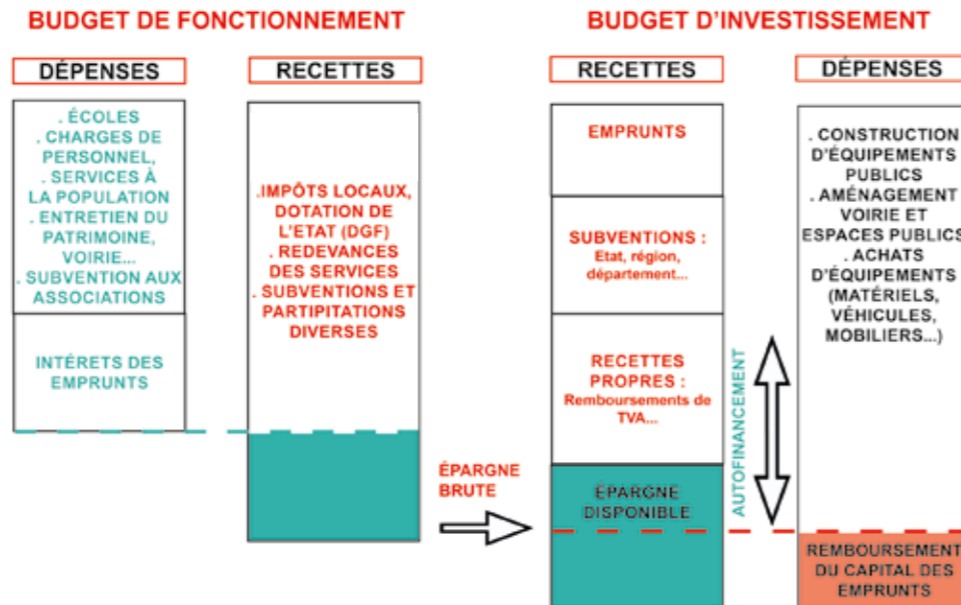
BUDGET DE FONCTIONNEMENT

DÉPENSES

. ÉCOLES
. CHARGES DE PERSONNEL,
. SERVICES À LA POPULATION
. ENTRETIEN DU PATRIMOINE, VOIRIE...
. SUBVENTION AUX ASSOCIATIONS

INTÉRETS DES EMPRUNTS

RECETTES

.IMPÔTS LOCAUX, DOTATION DE L'ETAT (DGF)
. REDEVANCES DES SERVICES
. SUBVENTIONS ET PARTIPITATIONS DIVERSES

ÉPARGNE BRUTE

BUDGET D'INVESTISSEMENT

RECETTES

EMPRUNTS

SUBVENTIONS :
Etat, région, département...

RECETTES PROPRES :
Remboursements de TVA...

ÉPARGNE DISPONIBLE

AUTOFINANCEMENT

DÉPENSES

. CONSTRUCTION D'ÉQUIPEMENTS PUBLICS
. AMÉNAGEMENT VOIRIE ET ESPACES PUBLICS
. ACHATS D'ÉQUIPEMENTS (MATÉRIELS, VÉHICULES, MOBILIERS...)

REMBOURSEMENT DU CAPITAL DES EMPRUNTS